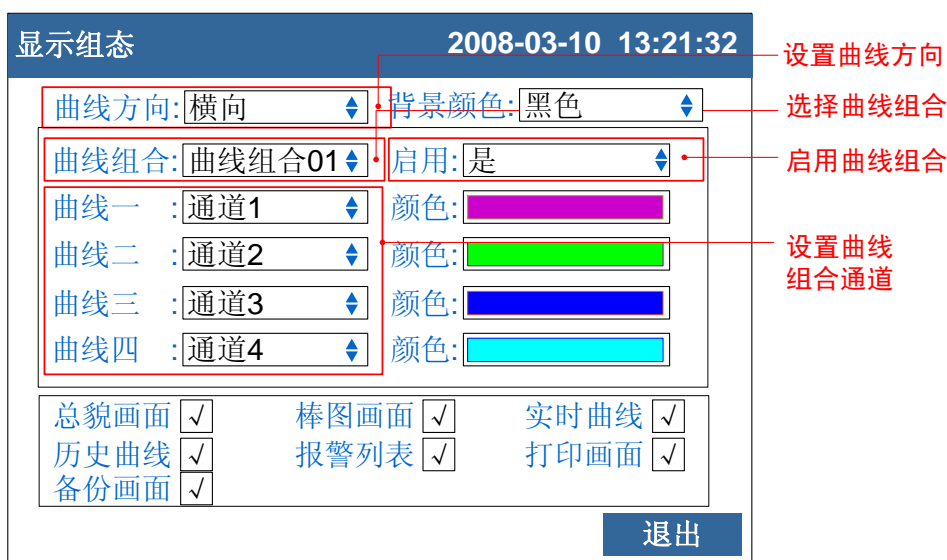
显示组态 2008-03-10 13:21:32

设置曲线方向

曲线方向: 横向

背景颜色: 黑色

选择曲线组合

曲线组合: 曲线组合01

启用: 是

启用曲线组合

曲线一 : 通道1 颜色:

曲线二 : 通道2 颜色:

设置曲线组合通道

曲线三 : 通道3 颜色:

曲线四 : 通道4 颜色:

总貌画面 √ 棒图画面 √ 实时曲线 √

历史曲线 √ 报警列表 √ 打印画面 √

备份画面 √

退出